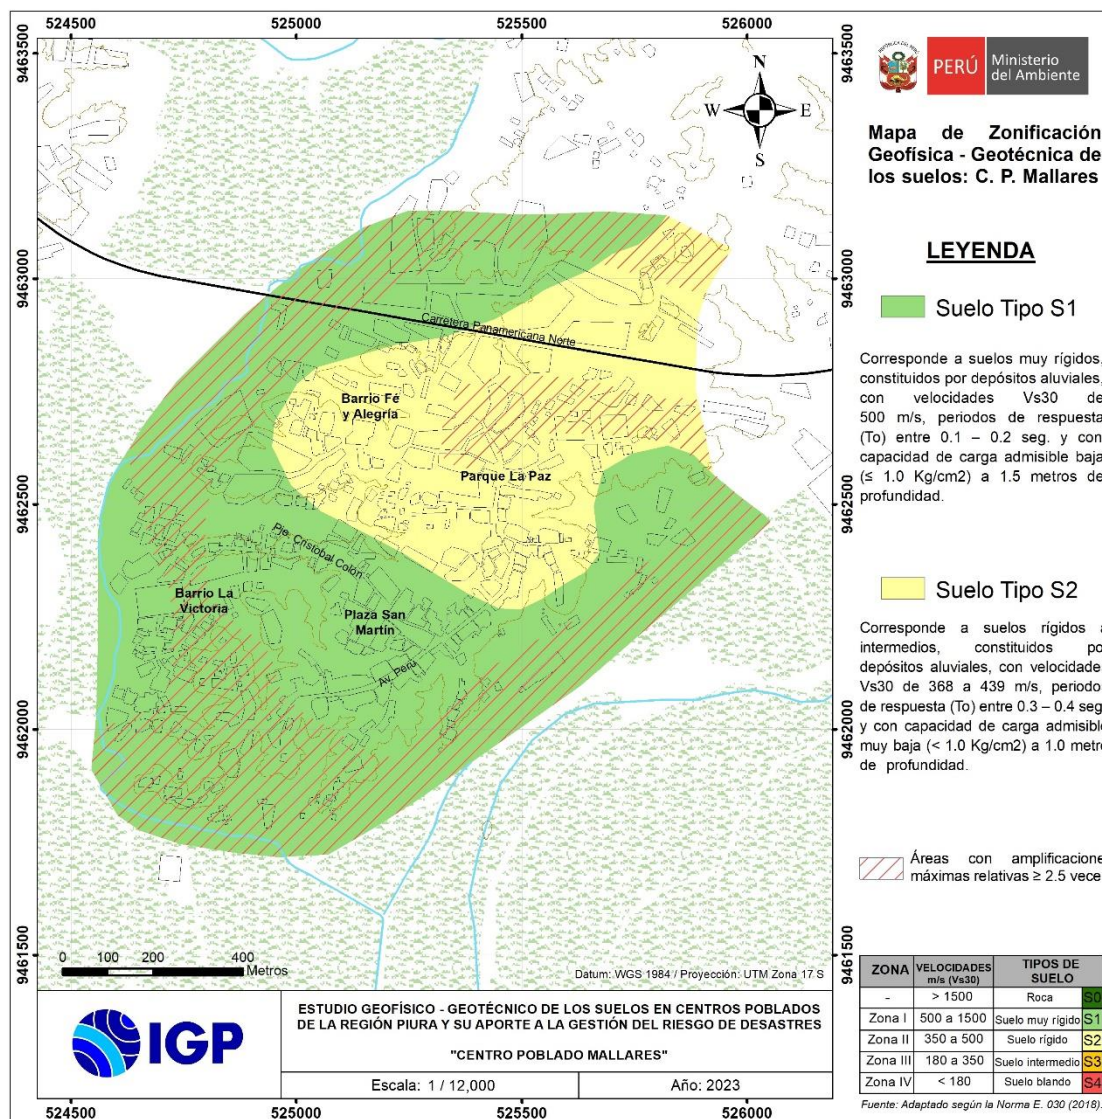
524500 525000 525500 526000

9463500 9463000 9462500 9462000 9461500

N
W E
S

PERÚ Ministerio del Ambiente

Mapa de Zonificación Geofísica - Geotécnica de los suelos: C. P. Mallares

LEYENDA

Suelo Tipo S1

Corresponde a suelos muy rígidos, constituidos por depósitos aluviales, con velocidades Vs30 de 500 m/s, periodos de respuesta (To) entre 0.1 – 0.2 seg. y con capacidad de carga admisible baja (≤ 1.0 Kg/cm2) a 1.5 metros de profundidad.

Suelo Tipo S2

Corresponde a suelos rígidos a intermedios, constituidos po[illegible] depósitos aluviales, con velocidade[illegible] Vs30 de 368 a 439 m/s, periodo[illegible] de respuesta (To) entre 0.3 – 0.4 seg y con capacidad de carga admisibl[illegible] muy baja (< 1.0 Kg/cm2) a 1.0 metro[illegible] de profundidad.

Áreas con amplificacione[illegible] máximas relativas ≥ 2.5 vece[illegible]

Carretera Panamericana Norte
Barrio Fé y Alegría
Parque La Paz
Pje. Cristobal Colon
Barrio La Victoria
Plaza San Martin
Av. Peru

0 100 200 400 Metros

Datum: WGS 1984 / Proyección: UTM Zona 17 S

IGP

ESTUDIO GEOFÍSICO - GEOTÉCNICO DE LOS SUELOS EN CENTROS POBLADOS DE LA REGIÓN PIURA Y SU APORTE A LA GESTIÓN DEL RIESGO DE DESASTRES

"CENTRO POBLADO MALLARES"

Escala: 1 / 12,000

Año: 2023

| ZONA | VELOCIDADES m/s (Vs30) | TIPOS DE SUELO | |
|---|---|---|---|
| - | > 1500 | Roca | S0 |
| Zona I | 500 a 1500 | Suelo muy rígido | S1 |
| Zona II | 350 a 500 | Suelo rígido | S2 |
| Zona III | 180 a 350 | Suelo intermedio | S3 |
| Zona IV | < 180 | Suelo blando | S4 |

Fuente: Adaptado según la Norma E. 030 (2018).